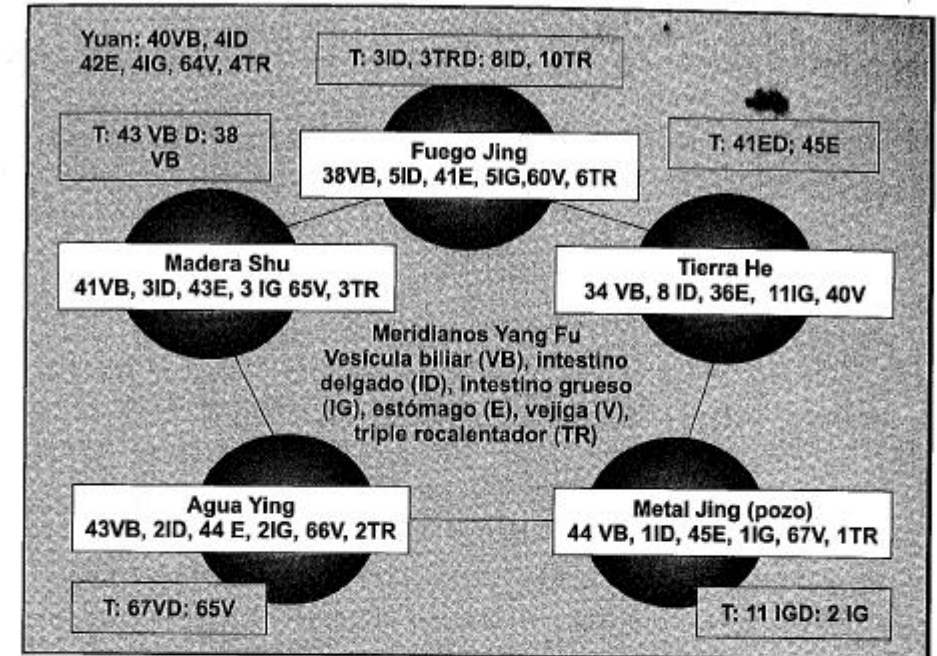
Yuan: 40VB, 4ID 42E, 4IG, 64V, 4TR

T: 3ID, 3TRD: 8ID, 10TR

T: 43 VB D: 38 VB

Fuego Jing
38VB, 5ID, 41E, 5IG,60V, 6TR

T: 41ED; 45E

Madera Shu
41VB, 3ID, 43E, 3 IG 65V, 3TR

Tierra He
34 VB, 8 ID, 36E, 11IG, 40V

Meridianos Yang Fu
Vesícula biliar (VB), intestino delgado (ID), intestino grueso (IG), estómago (E), vejiga (V), triple recalentador (TR)

Agua Ying
43VB, 2ID, 44 E, 2IG, 66V, 2TR

Metal Jing (pozo)
44 VB, 1ID, 45E, 1IG, 67V, 1TR

T: 67VD: 65V

T: 11 IGD: 2 IG